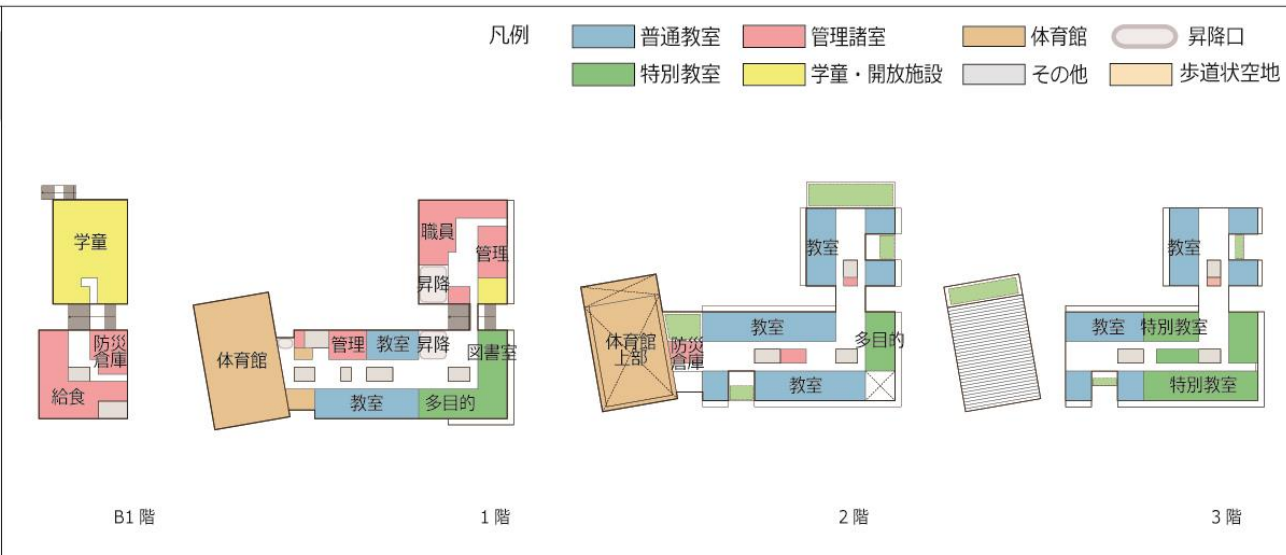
凡例
普通教室
管理諸室
体育館
昇降口
特別教室
学童・開放施設
その他
歩道状空地

学童
防災倉庫
給食
B1 階

体育館
職員
管理
昇降
管理
教室
昇降
図書室
教室
多目的
1 階

教室
体育館上部
防災倉庫
教室
多目的
教室
2 階

教室
教室
特別教室
特別教室
3 階